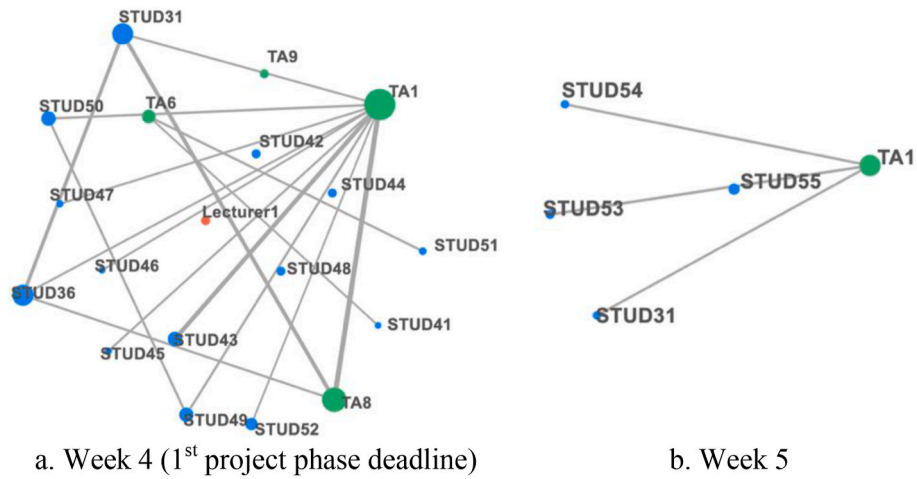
STUD31
TA9
TA1
STUD50
TA6
STUD42
STUD44
STUD47
Lecturer1
STUD51
STUD46
STUD48
STUD36
STUD41
STUD43
STUD45
TA8
STUD49
STUD52

STUD54
TA1
STUD55
STUD53
STUD31

a. Week 4 (1$^{st}$ project phase deadline)

b. Week 5